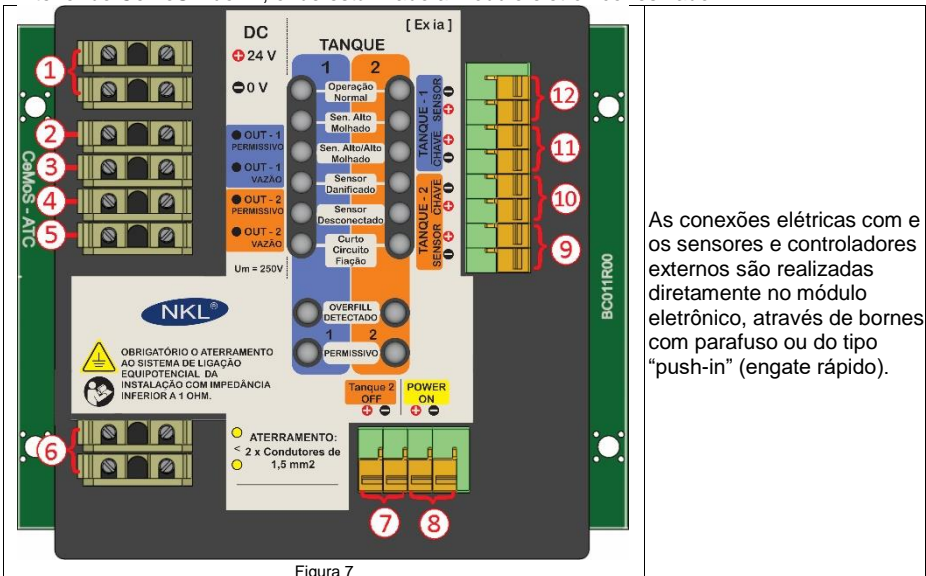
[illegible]

DC
24 V
0 V

[ Ex ia ]

TANQUE
1 2

Operação Normal
Sen. Alto Molhado
Sen. Alto/Alto Molhado
Sensor Danificado
Sensor Desconectado
Curto Circuito Fiação

OUT - 1 PERMISSIVO
OUT - 1 VAZÃO
OUT - 2 PERMISSIVO
OUT - 2 VAZÃO

Um = 250V

TANQUE - 1 SENSOR CHAVE
TANQUE - 2 CHAVE SENSOR

1 2 3 4 5 6 7 8 9 10 11 12

CeMoS - ATC

BC011R00

NKL®

OVERFILL DETECTADO
1 2
PERMISSIVO

OBRIGATÓRIO O ATERRAMENTO AO SISTEMA DE LIGAÇÃO EQUIPOTENCIAL DA INSTALAÇÃO COM IMPEDÂNCIA INFERIOR A 1 OHM.

Tanque 2 OFF
POWER ON

ATERRAMENTO:
< 2 x Condutores de 1,5 mm2

Figura 7

As conexões elétricas com e os sensores e controladores externos são realizadas diretamente no módulo eletrônico, através de bornes com parafuso ou do tipo "push-in" (engate rápido).